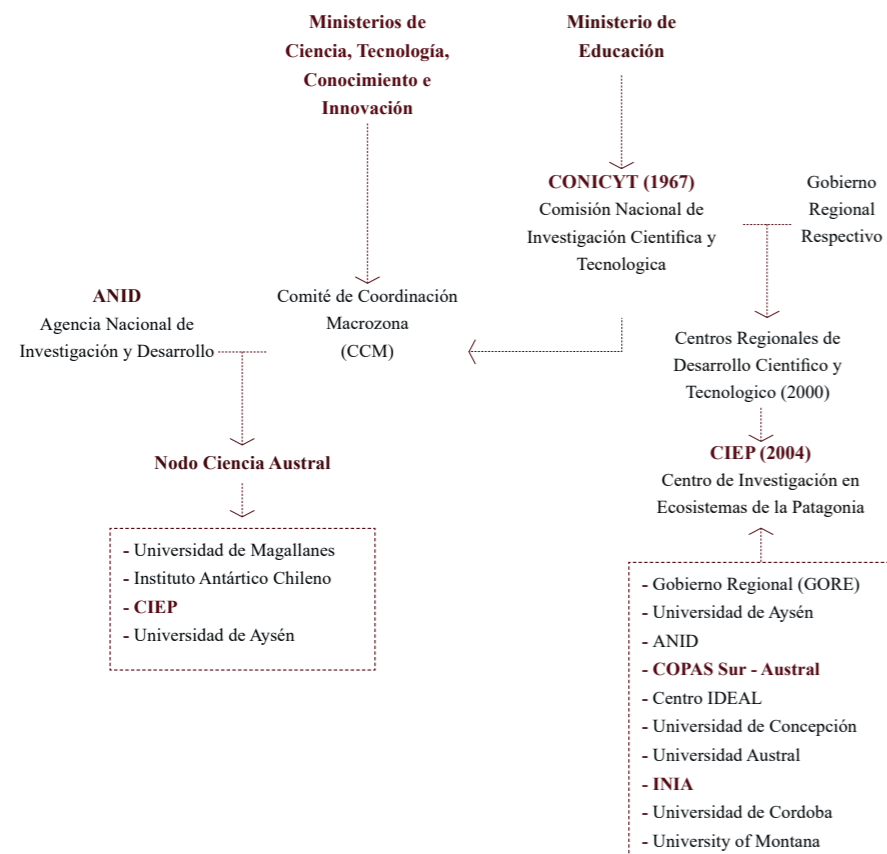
Ministerios de Ciencia, Tecnología, Conocimiento e Innovación

Ministerio de Educación

CONICYT (1967)
Comisión Nacional de Investigación Cientifica y Tecnologica

Gobierno Regional Respectivo

ANID
Agencia Nacional de Investigación y Desarrollo

Comité de Coordinación Macrozona (CCM)

Centros Regionales de Desarrollo Cientifico y Tecnologico (2000)

Nodo Ciencia Austral

CIEP (2004)
Centro de Investigación en Ecosistemas de la Patagonia

- Universidad de Magallanes
- Instituto Antártico Chileno
- CIEP
- Universidad de Aysén

- Gobierno Regional (GORE)
- Universidad de Aysén
- ANID
- COPAS Sur - Austral
- Centro IDEAL
- Universidad de Concepción
- Universidad Austral
- INIA
- Universidad de Cordoba
- University of Montana